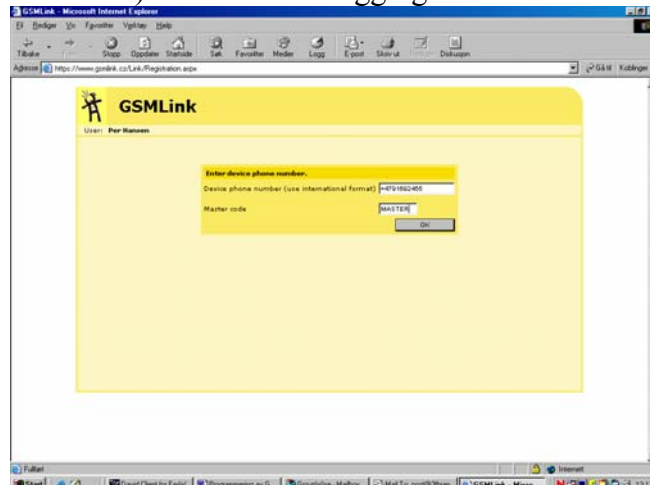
GSMLink - Microsoft Internet Explorer

Fil Rediger Vis Favoritter Verktøy Hjelp

Tilbake Stopp Oppdater Startside Søk Favoritter Medier Logg E-post Skriv ut Rediger Diskusjon

Adresse https://www.gsmlink.cz/Link/Registration.aspx

Gå til Koblinger

GSMLink

User: Per Hansen

Enter device phone number.

Device phone number (use international format) +4791692465

Master code MASTER

OK

Fullført

Internett

Start

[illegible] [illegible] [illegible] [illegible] GSMLink - Micro...